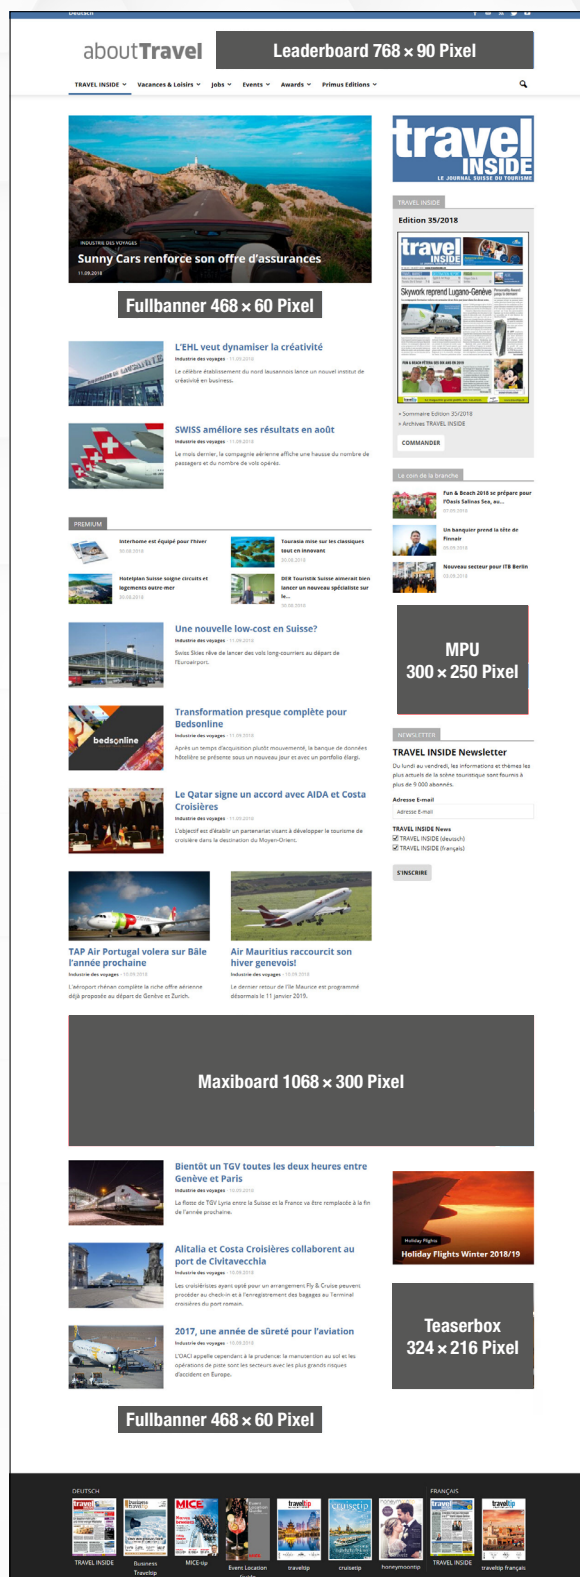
Deutsch

aboutTravel

Leaderboard 768 × 90 Pixel

TRAVEL INSIDE Vacances & Loisirs Jobs Events Awards Primus Editions

INDUSTRIE DES VOYAGES
Sunny Cars renforce son offre d'assurances
11.09.2018

Fullbanner 468 × 60 Pixel

L'EHL veut dynamiser la créativité
Industrie des voyages · 11.09.2018
Le célèbre établissement du nord lausannois lance un nouvel institut de créativité en business.

SWISS améliore ses résultats en août
Industrie des voyages · 11.09.2018
Le mois dernier, la compagnie aérienne affiche une hausse du nombre de passagers et du nombre de vols opérés.

PREMIUM

Interhome est équipé pour l'hiver
30.08.2018

Tourasia mise sur les classiques tout en innovant
30.08.2018

Hotelplan Suisse soigne circuits et logements outre-mer
30.08.2018

DER Touristik Suisse aimerait bien lancer un nouveau spécialiste sur le...
30.08.2018

Une nouvelle low-cost en Suisse?
Industrie des voyages · 11.09.2018
Swiss Skies rêve de lancer des vols long-courriers au départ de l'Euroairport.

Transformation presque complète pour Bedsonline
Industrie des voyages · 11.09.2018
Après un temps d'acquisition plutôt mouvementé, la banque de données hôtelière se présente sous un nouveau jour et avec un portfolio élargi.

Le Qatar signe un accord avec AIDA et Costa Croisières
Industrie des voyages · 11.09.2018
L'objectif est d'établir un partenariat visant à développer le tourisme de croisière dans la destination du Moyen-Orient.

TAP Air Portugal volera sur Bâle l'année prochaine
Industrie des voyages · 10.09.2018
L'aéroport rhénan complète la riche offre aérienne déjà proposée au départ de Genève et Zurich.

Air Mauritius raccourcit son hiver genevois!
Industrie des voyages · 10.09.2018
Le dernier retour de l'Ile Maurice est programmé désormais le 11 janvier 2019.

Maxiboard 1068 × 300 Pixel

Bientôt un TGV toutes les deux heures entre Genève et Paris
Industrie des voyages · 10.09.2018
La flotte de TGV Lyria entre la Suisse et la France va être remplacée à la fin de l'année prochaine.

Alitalia et Costa Croisières collaborent au port de Civitavecchia
Industrie des voyages · 10.09.2018
Les croisiéristes ayant opté pour un arrangement Fly & Cruise peuvent procéder au check-in et à l'enregistrement des bagages au Terminal croisières du port romain.

2017, une année de sûreté pour l'aviation
Industrie des voyages · 10.09.2018
L'OACI appelle cependant à la prudence: la manutention au sol et les opérations de piste sont les secteurs avec les plus grands risques d'accident en Europe.

Fullbanner 468 × 60 Pixel

travel INSIDE LE JOURNAL SUISSE DU TOURISME

TRAVEL INSIDE
Edition 35/2018
› Sommaire Edition 35/2018
› Archives TRAVEL INSIDE
COMMANDER

Le coin de la branche
Fun & Beach 2018 se prépare pour l'Oasis Salinas Sea, au...
07.09.2018
Un banquier prend la tête de Finnair
05.09.2018
Nouveau secteur pour ITB Berlin
03.09.2018

MPU
300 × 250 Pixel

NEWSLETTER
TRAVEL INSIDE Newsletter
Du lundi au vendredi, les informations et thèmes les plus actuels de la scène touristique sont fournis à plus de 9 000 abonnés.
Adresse E-mail
Adresse E-mail
TRAVEL INSIDE News
TRAVEL INSIDE (deutsch)
TRAVEL INSIDE (français)
S'INSCRIRE

Holiday Flights
Holiday Flights Winter 2018/19

Teaserbox
324 × 216 Pixel

DEUTSCH
TRAVEL INSIDE
Business Traveltip
MICE-tip
Event Location Guide
traveltip
cruisetip
honeymoontip
FRANÇAIS
TRAVEL INSIDE
traveltip français